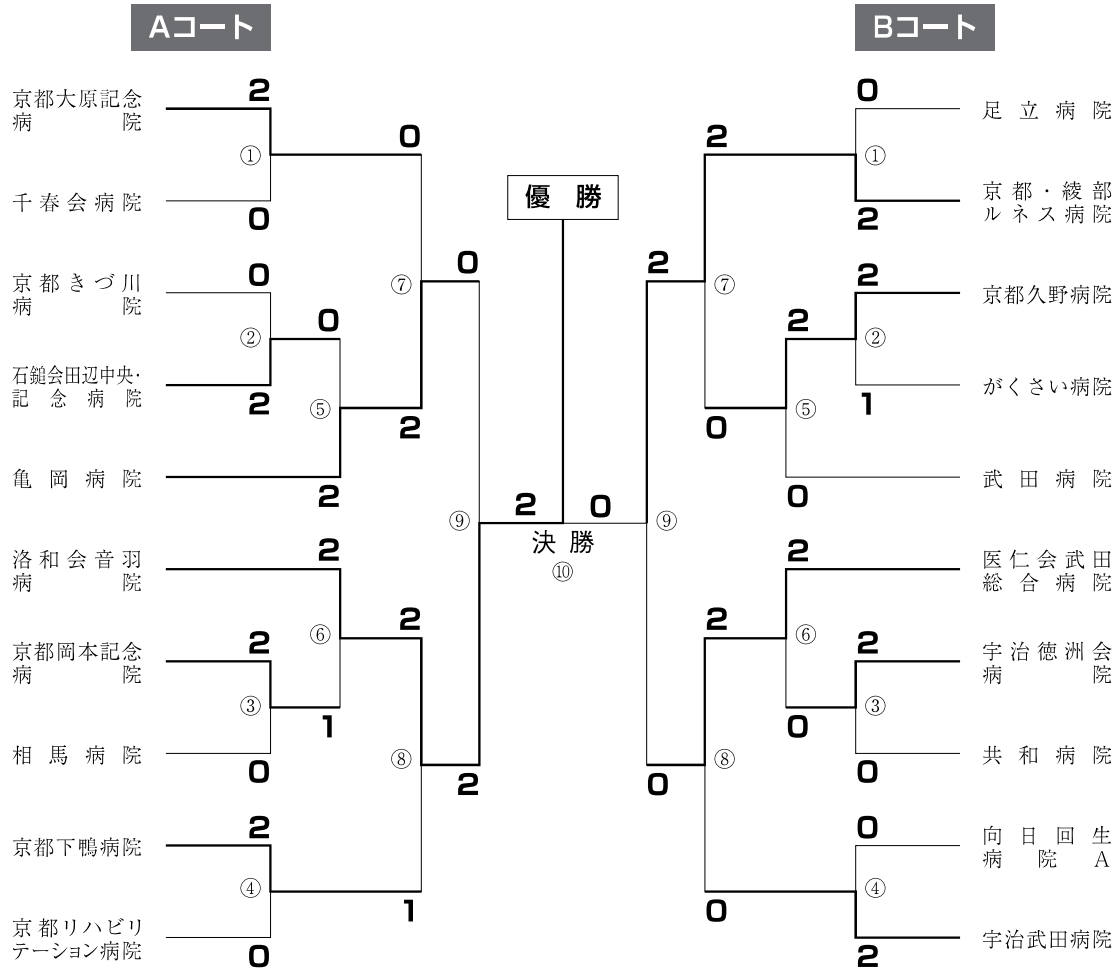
Aコート

京都大原記念病院
2
①
千春会病院
0
0

京都きづ川病院
0
②
0
石鎚会田辺中央・記念病院
2
⑦
0
⑤
2
亀岡病院
2

洛和会音羽病院
2
⑥
2
京都岡本記念病院
2
③
1
相馬病院
0
⑧
2
京都下鴨病院
2
④
1
京都リハビリテーション病院
0

⑨
2

優勝

決勝
⑩

0
⑨

Bコート

0
足立病院
①
2
京都・綾部ルネス病院
2

2
京都久野病院
②
2
1
がくさい病院
⑦
2
⑤
0
武田病院
0

2
医仁会武田総合病院
⑥
2
2
宇治徳洲会病院
③
0
共和病院
0
⑧
0
0
向日回生病院A
④
0
宇治武田病院
2